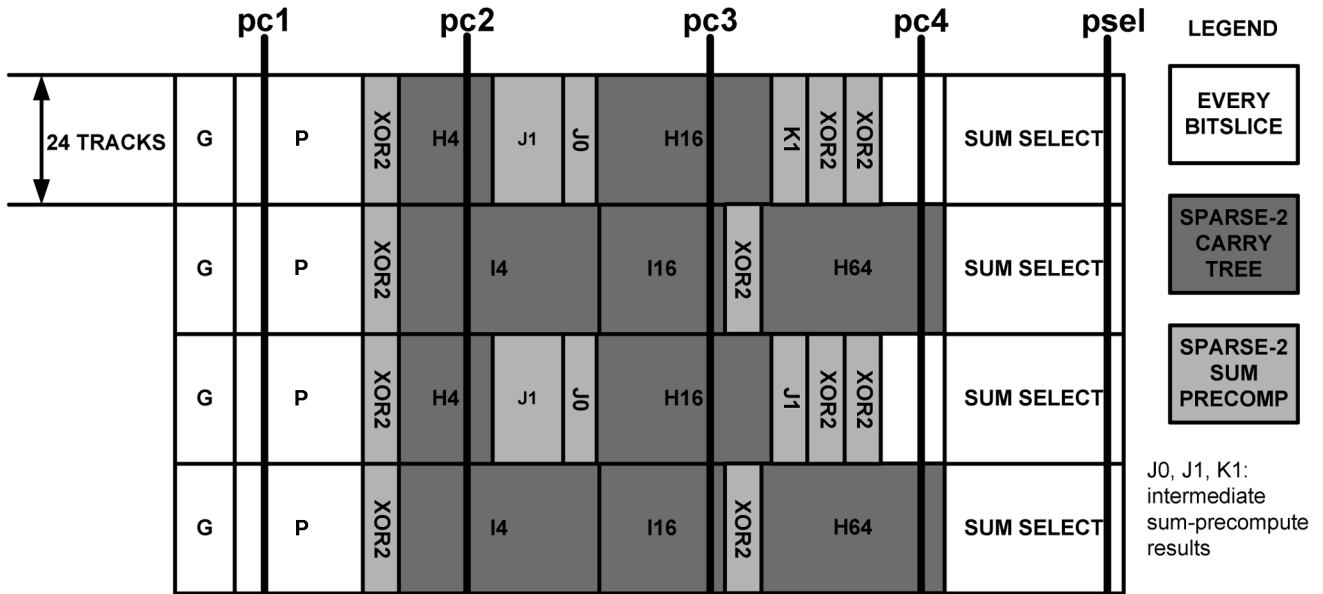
pc1 pc2 pc3 pc4 psel

LEGEND

24 TRACKS

G P XOR2 H4 J1 J0 H16 K1 XOR2 XOR2 SUM SELECT

G P XOR2 I4 I16 XOR2 H64 SUM SELECT

G P XOR2 H4 J1 J0 H16 J1 XOR2 XOR2 SUM SELECT

G P XOR2 I4 I16 XOR2 H64 SUM SELECT

EVERY BITSLICE

SPARSE-2 CARRY TREE

SPARSE-2 SUM PRECOMP

J0, J1, K1: intermediate sum-precompute results